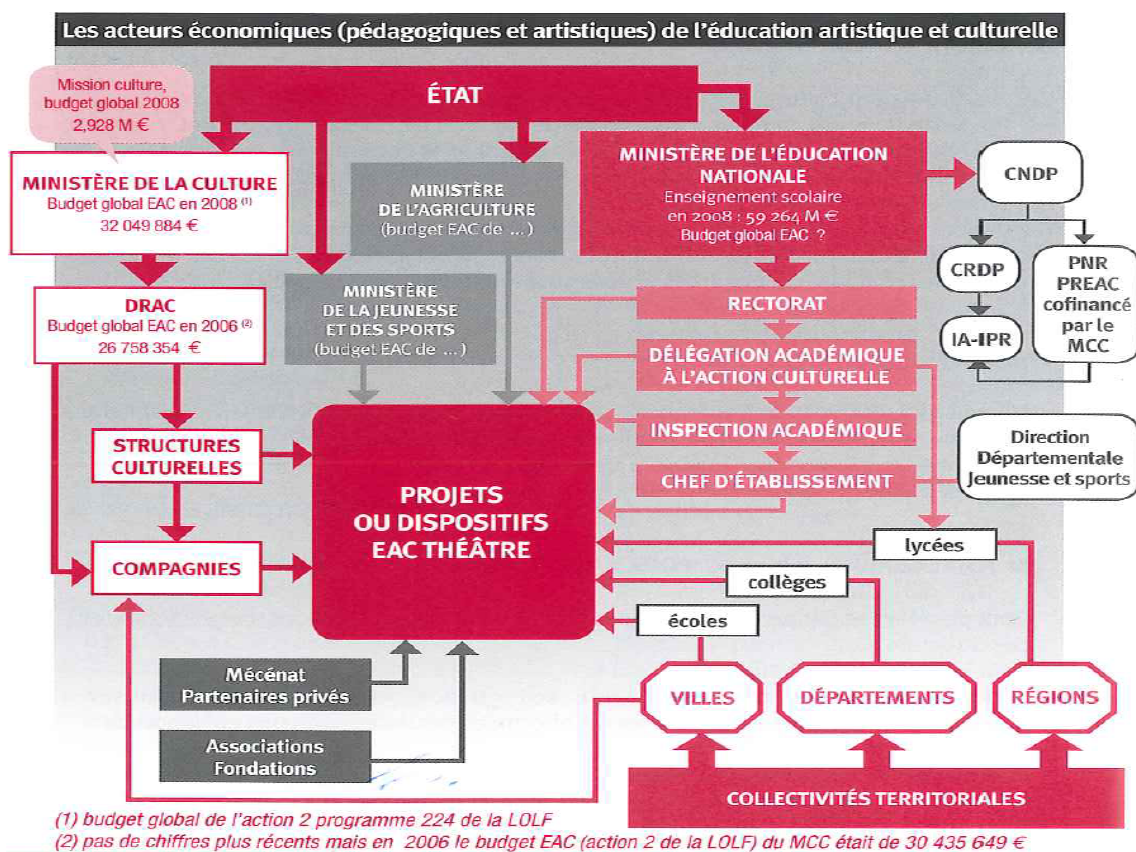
Les acteurs économiques (pédagogiques et artistiques) de l'éducation artistique et culturelle

Mission culture, budget global 2008 2,928 M €

ÉTAT

MINISTÈRE DE LA CULTURE
Budget global EAC en 2008 $^{(1)}$
32 049 884 €

MINISTÈRE DE L'AGRICULTURE
(budget EAC de ...)

MINISTÈRE DE L'ÉDUCATION NATIONALE
Enseignement scolaire en 2008 : 59 264 M €
Budget global EAC ?

CNDP

CRDP

PNR PREAC cofinancé par le MCC

IA-IPR

MINISTÈRE DE LA JEUNESSE ET DES SPORTS
(budget EAC de ...)

DRAC
Budget global EAC en 2006 $^{(2)}$
26 758 354 €

RECTORAT

DÉLÉGATION ACADÉMIQUE À L'ACTION CULTURELLE

INSPECTION ACADÉMIQUE

CHEF D'ÉTABLISSEMENT

Direction Départementale Jeunesse et sports

STRUCTURES CULTURELLES

PROJETS OU DISPOSITIFS EAC THÉÂTRE

COMPAGNIES

lycées

collèges

écoles

Mécénat
Partenaires privés

Associations
Fondations

VILLES

DÉPARTEMENTS

RÉGIONS

COLLECTIVITÉS TERRITORIALES

(1) budget global de l'action 2 programme 224 de la LOLF
(2) pas de chiffres plus récents mais en 2006 le budget EAC (action 2 de la LOLF) du MCC était de 30 435 649 €